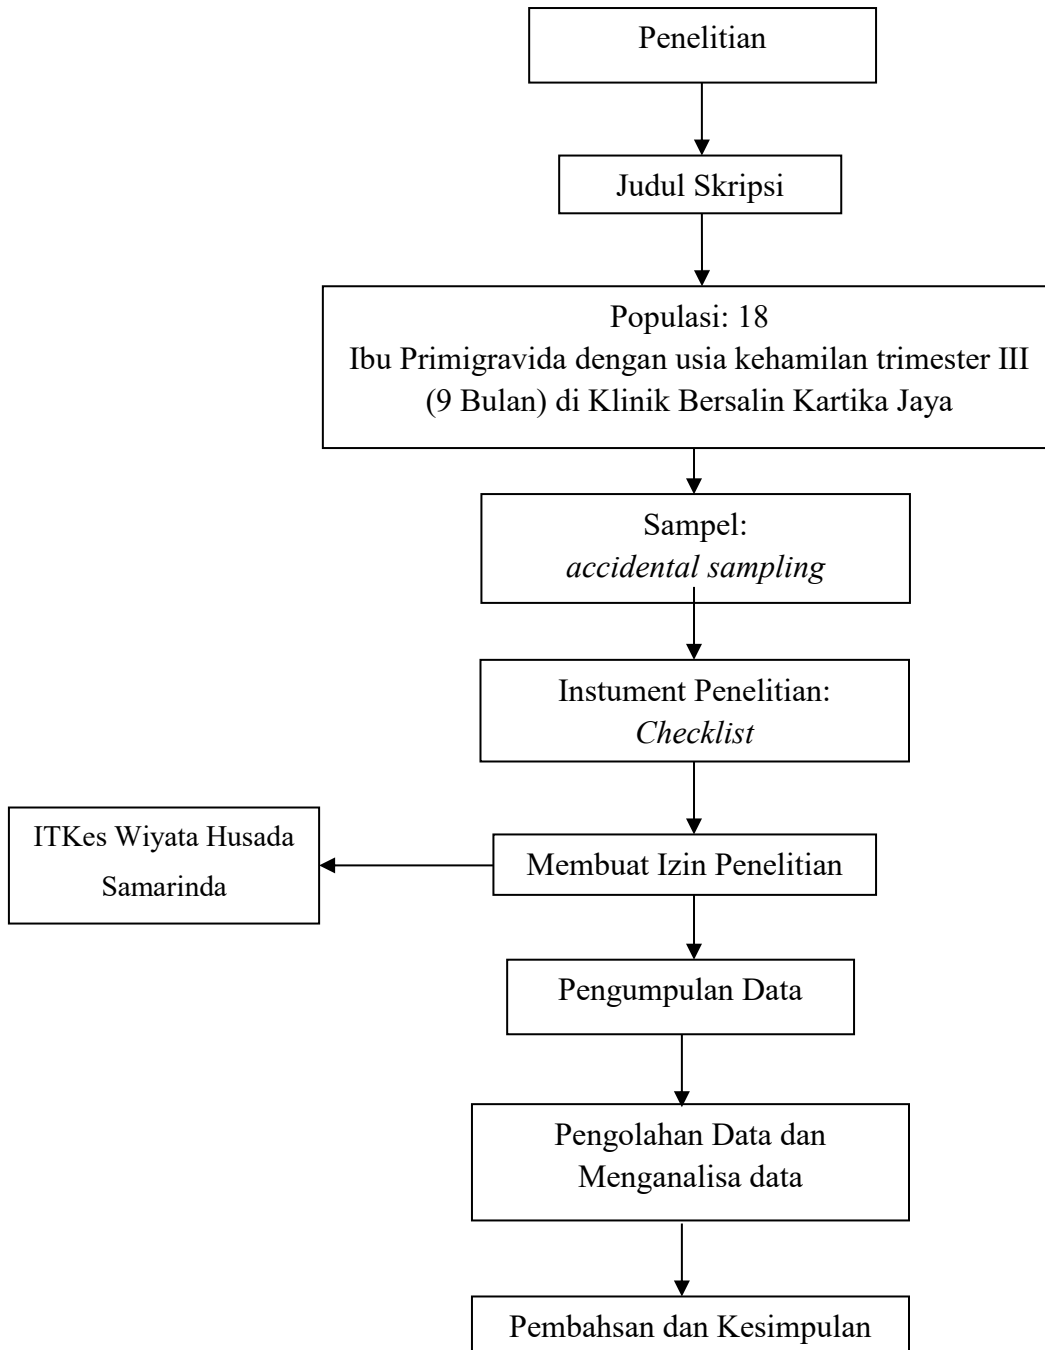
Penelitian

Judul Skripsi

Populasi: 18
Ibu Primigravida dengan usia kehamilan trimester III (9 Bulan) di Klinik Bersalin Kartika Jaya

Sampel:
*accidental sampling*

Instument Penelitian:
*Checklist*

ITKes Wiyata Husada Samarinda

Membuat Izin Penelitian

Pengumpulan Data

Pengolahan Data dan Menganalisa data

Pembahsan dan Kesimpulan